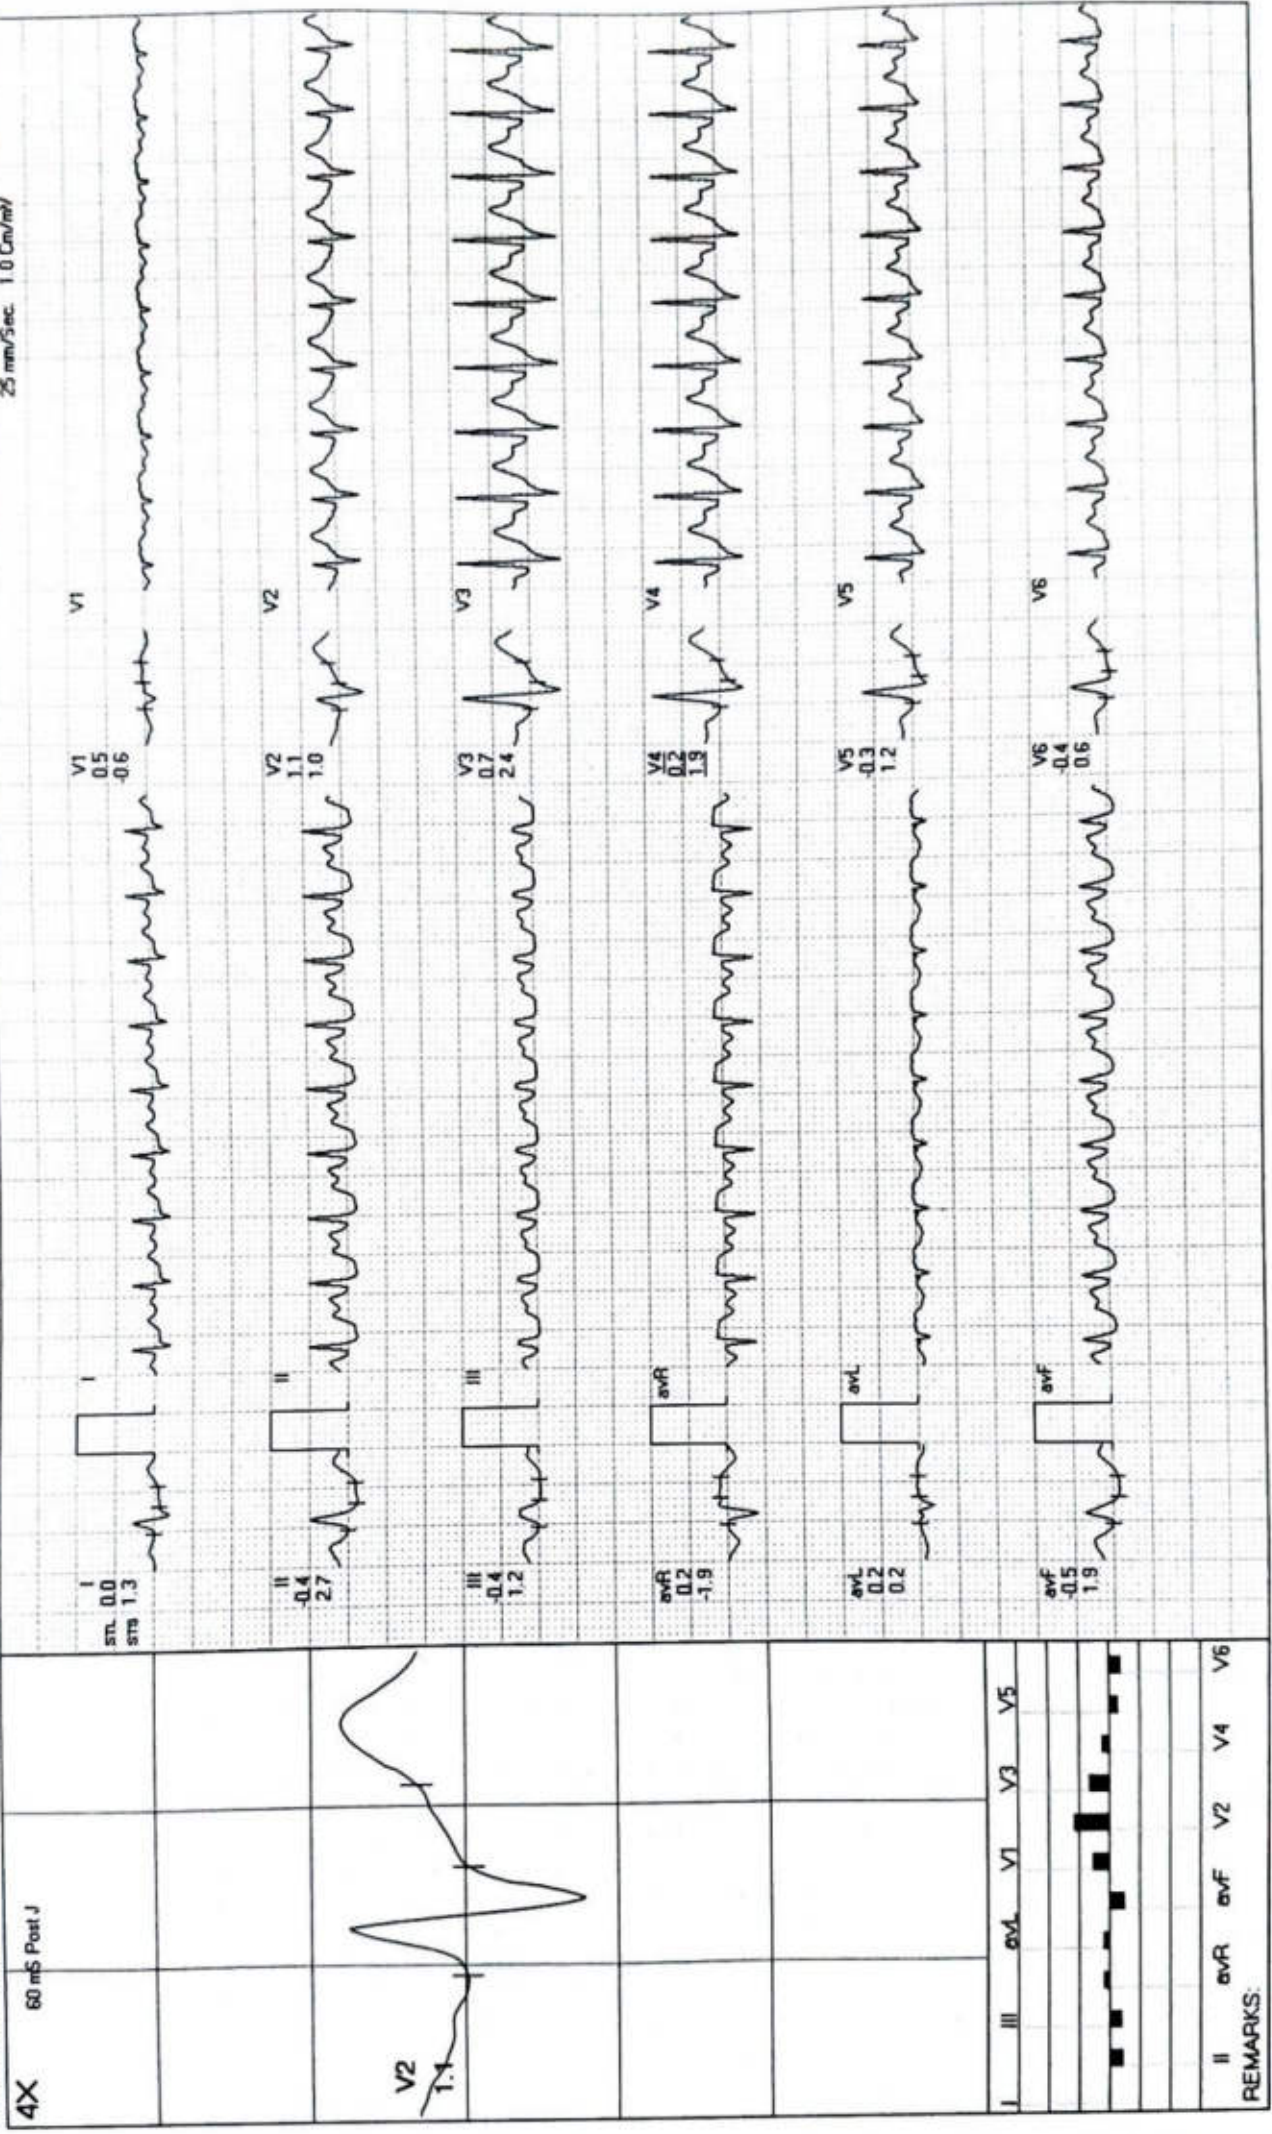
25 mm/Sec 1.0 Cm/mV

4X
60 mS Post J

V2
1.1

I III avL V1 V3 V5
II avR avF V2 V4 V6
REMARKS:

I
STL 0.0
STS 1.3

II
-0.4
2.7

III
-0.4
1.2

avR
0.2
-1.9

avL
0.2
0.2

avF
-0.5
1.9

I
II
III
avR
avL
avF

V1
0.5
-0.6

V2
1.1
1.0

V3
0.7
2.4

V4
0.2
1.9

V5
-0.3
1.2

V6
-0.4
0.6

V1
V2
V3
V4
V5
V6